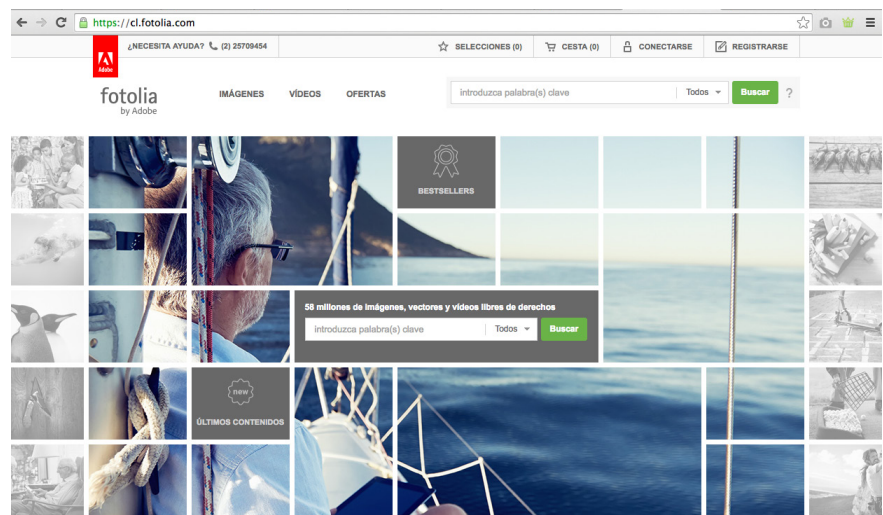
https://cl.fotolia.com

Adobe

¿NECESITA AYUDA? (2) 25709454

SELECCIONES (0) CESTA (0) CONECTARSE REGISTRARSE

fotolia by Adobe

IMÁGENES VÍDEOS OFERTAS

introduzca palabra(s) clave Todos Buscar ?

BESTSELLERS

58 millones de imágenes, vectores y vídeos libres de derechos

introduzca palabra(s) clave Todos Buscar

new

ÚLTIMOS CONTENIDOS